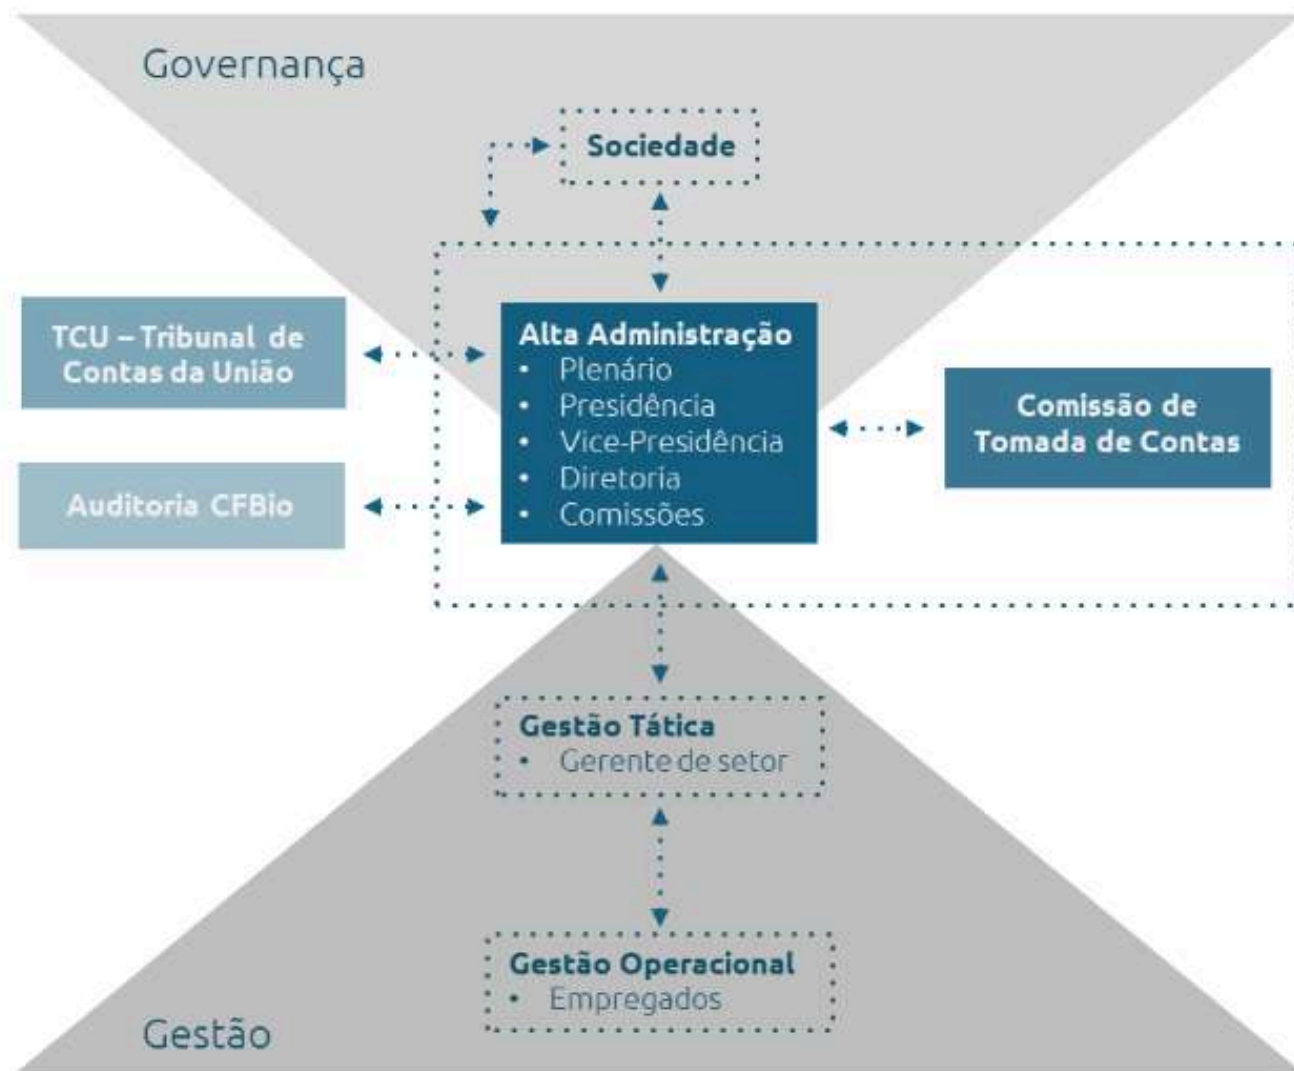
Governança

Sociedade

TCU – Tribunal de Contas da União

Auditoria CFBio

Alta Administração
• Plenário
• Presidência
• Vice-Presidência
• Diretoria
• Comissões

Comissão de Tomada de Contas

Gestão Tática
• Gerente de setor

Gestão Operacional
• Empregados

Gestão